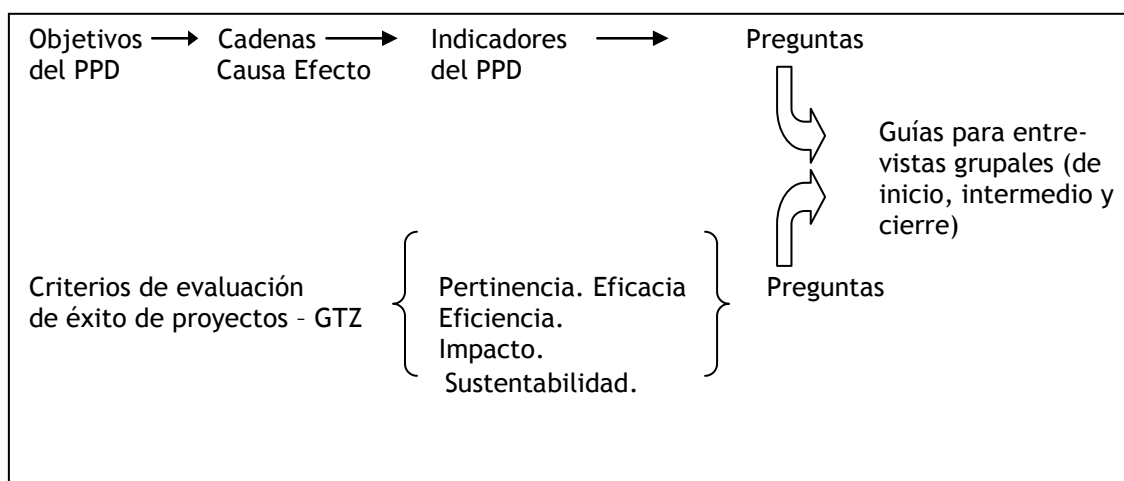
Objetivos del PPD

Cadenas Causa Efecto

Indicadores del PPD

Preguntas

Guías para entrevistas grupales (de inicio, intermedio y cierre)

Criterios de evaluación de éxito de proyectos – GTZ

Pertinencia. Eficacia
Eficiencia.
Impacto.
Sustentabilidad.

Preguntas